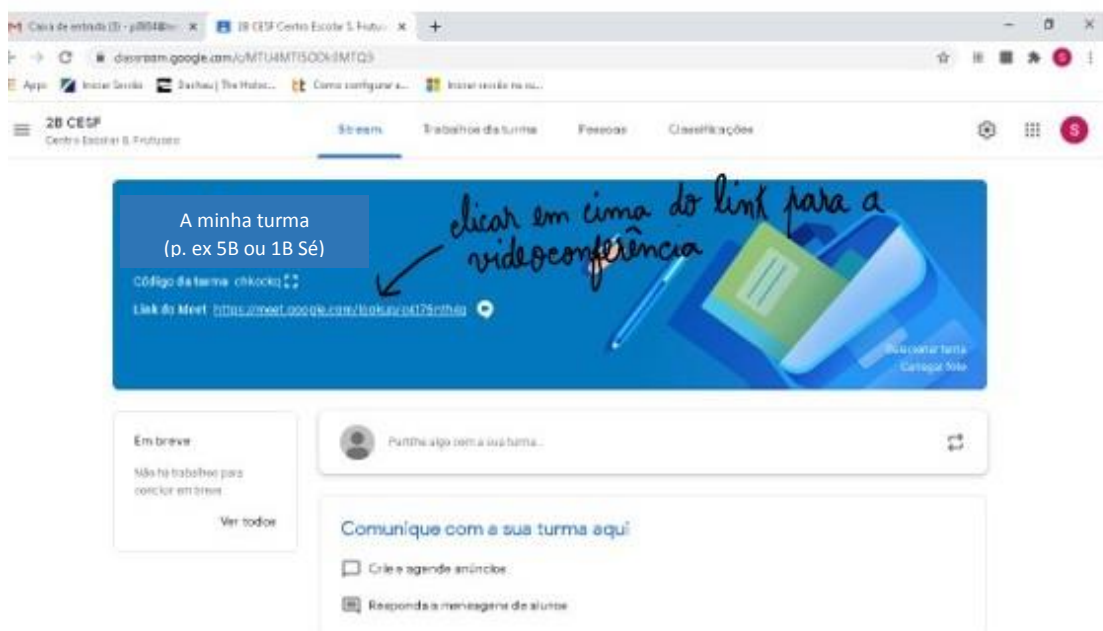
Caixa de entrada (3) - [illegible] ×
2B CESF Centro Escolar S. Frutuo ×
+

classroom.google.com/c/MTU4MTI5ODI0MTQ3

Apps | Iniciar Sessão | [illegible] | The Motor... | Como configurar a... | Iniciar sessão na su...

2B CESF
Centro Escolar S. Frutuoso

Stream | Trabalhos da turma | Pessoas | Classificações

A minha turma
(p. ex 5B ou 1B Sé)

clicar em cima do link para a videoconferência

Código da turma chkockq
Link do Meet https://meet.google.com/lookup/cd176nthdq

Selecionar tema
Carregar foto

Em breve
Não há trabalhos para concluir em breve
Ver todos

Partilhe algo com a sua turma...

Comunique com a sua turma aqui
Crie e agende anúncios
Responda a mensagens de alunos